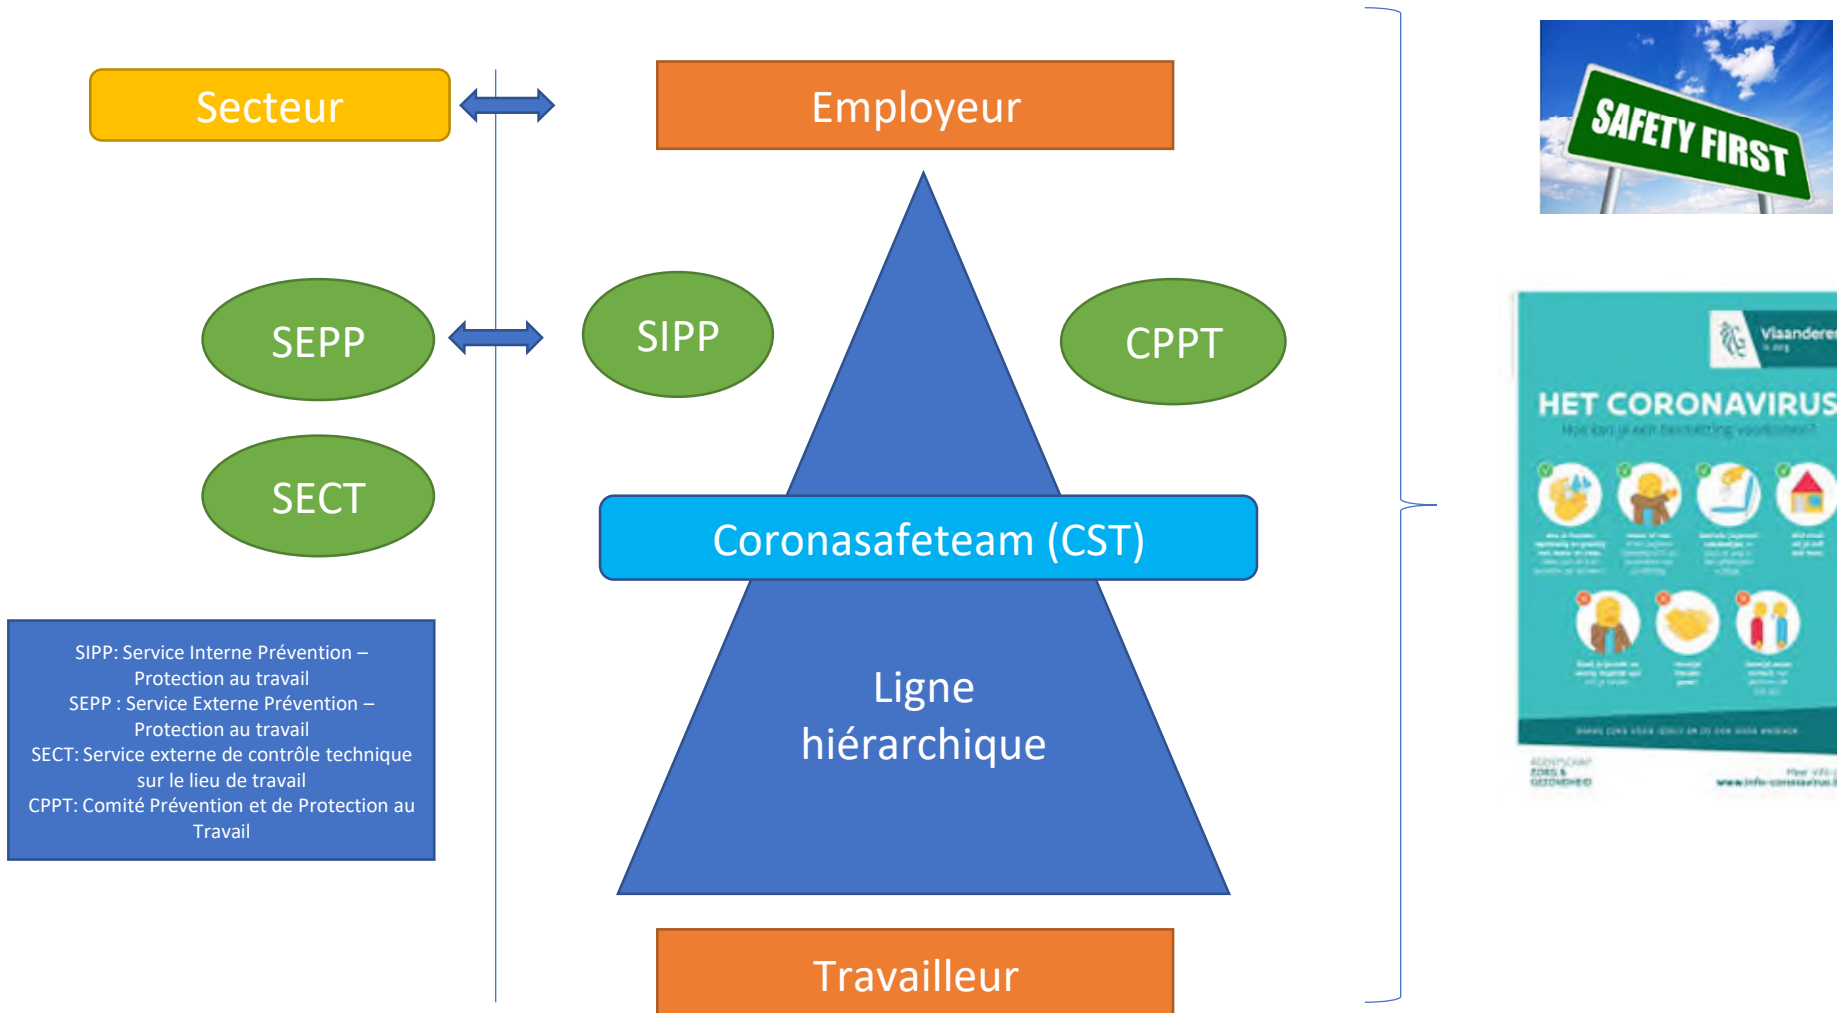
Secteur

Employeur

SAFETY FIRST

SEPP

SIPP

CPPT

SECT

Vlaanderen

HET CORONAVIRUS

Coronasafeteam (CST)

SIPP: Service Interne Prévention – Protection au travail
SEPP : Service Externe Prévention – Protection au travail
SECT: Service externe de contrôle technique sur le lieu de travail
CPPT: Comité Prévention et de Protection au Travail

Ligne hiérarchique

Travailleur